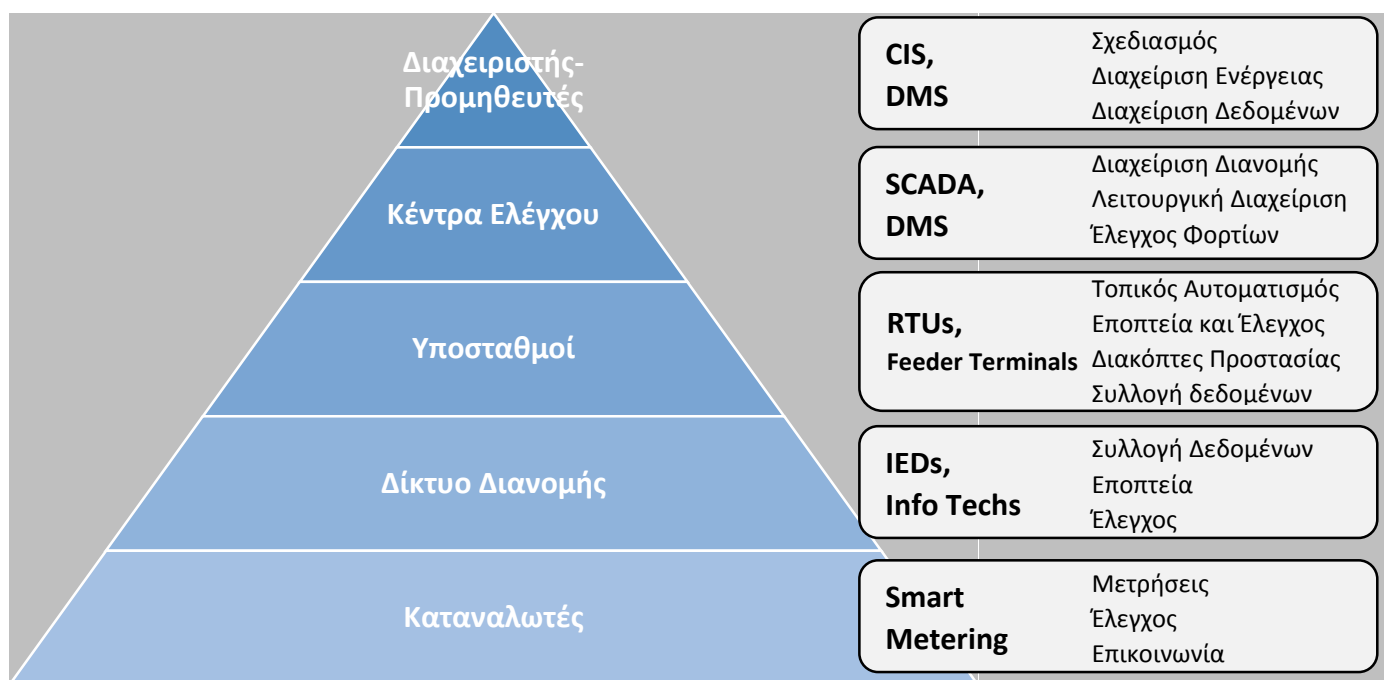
Διαχειριστής-Προμηθευτές

Κέντρα Ελέγχου

Υποσταθμοί

Δίκτυο Διανομής

Καταναλωτές

CIS, DMS
Σχεδιασμός
Διαχείριση Ενέργειας
Διαχείριση Δεδομένων

SCADA, DMS
Διαχείριση Διανομής
Λειτουργική Διαχείριση
Έλεγχος Φορτίων

RTUs, Feeder Terminals
Τοπικός Αυτοματισμός
Εποπτεία και Έλεγχος
Διακόπτες Προστασίας
Συλλογή δεδομένων

IEDs, Info Techs
Συλλογή Δεδομένων
Εποπτεία
Έλεγχος

Smart Metering
Μετρήσεις
Έλεγχος
Επικοινωνία